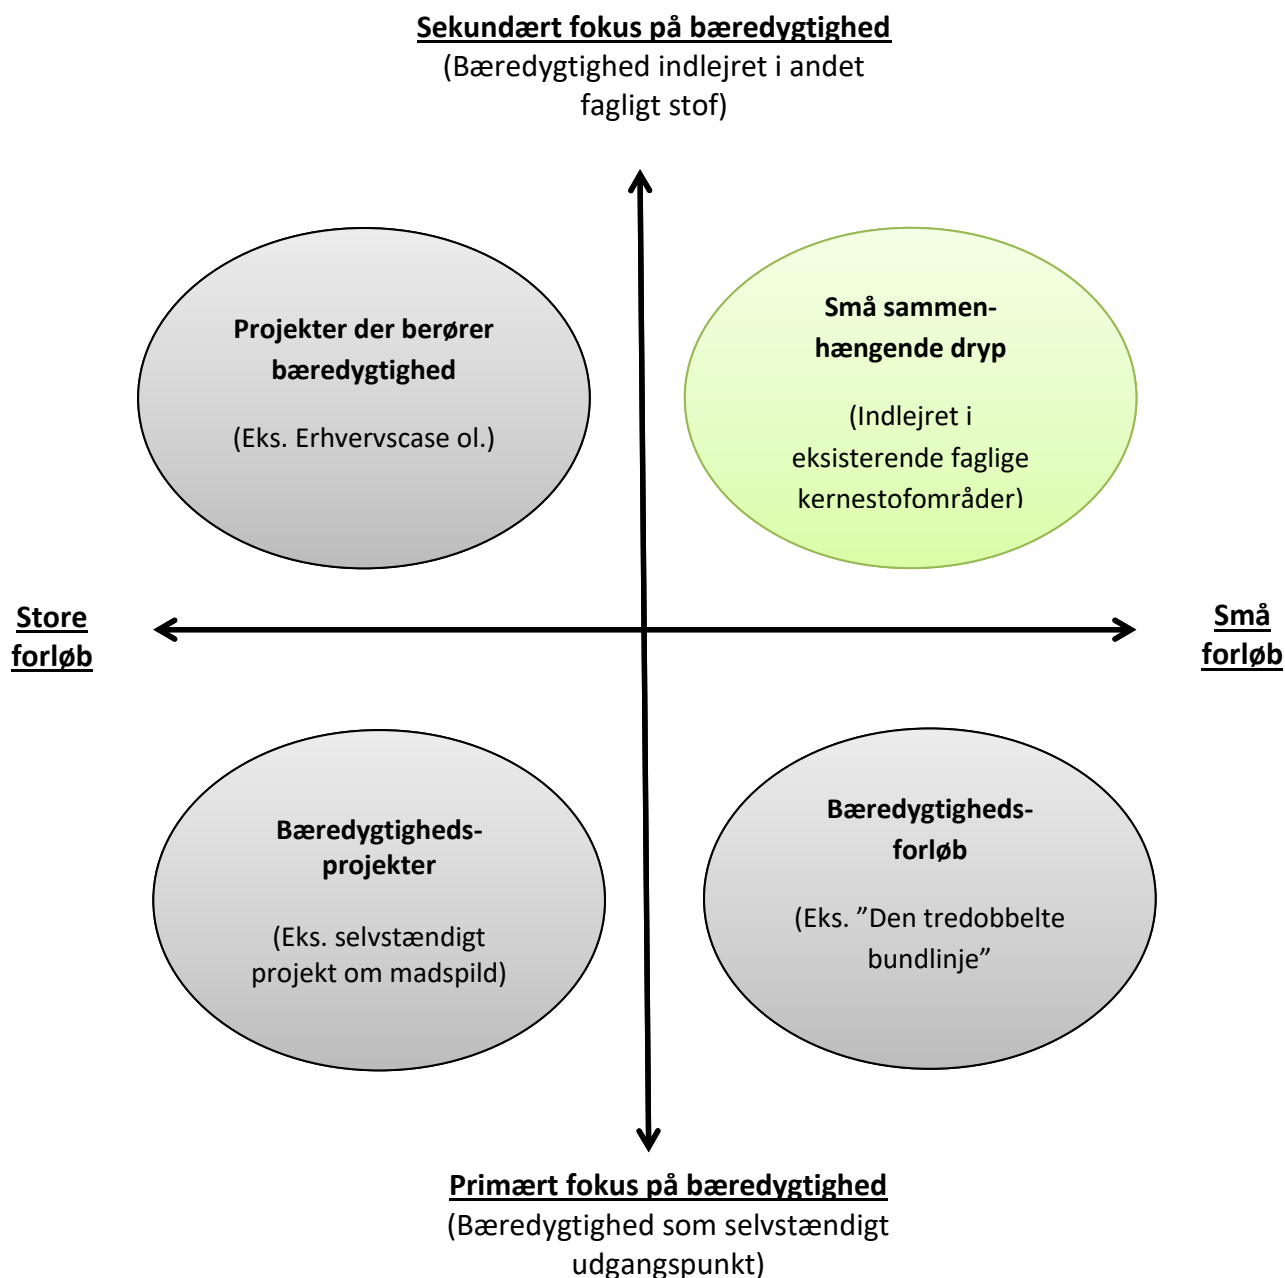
Sekundært fokus på bæredygtighed
(Bæredygtighed indlejret i andet fagligt stof)

Projekter der berører bæredygtighed

(Eks. Erhvervscase ol.)

Små sammenhængende dryp

(Indlejret i eksisterende faglige kernestofområder)

Store forløb

Små forløb

Bæredygtighedsprojekter

(Eks. selvstændigt projekt om madspild)

Bæredygtighedsforløb

(Eks. ”Den tredobbelte bundlinje”

Primært fokus på bæredygtighed
(Bæredygtighed som selvstændigt udgangspunkt)